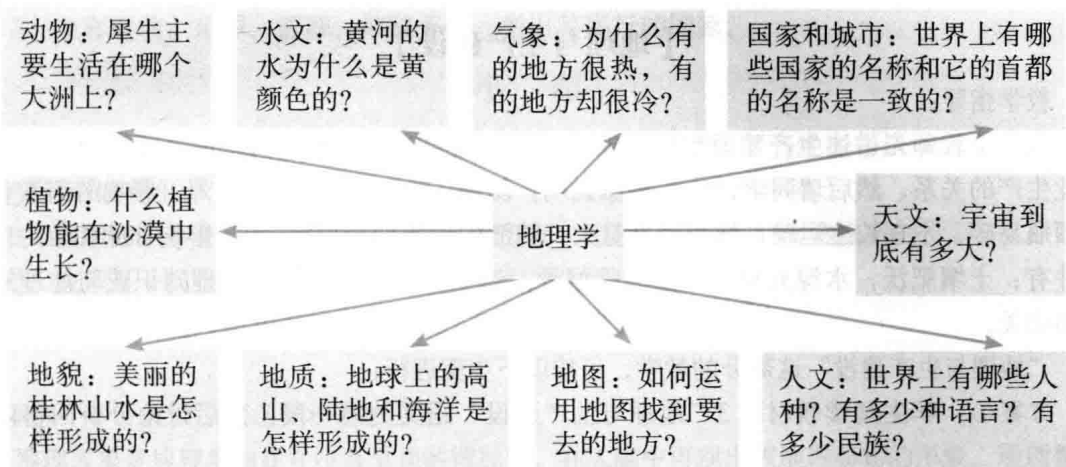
动物：犀牛主要生活在哪个大洲上？

水文：黄河的水为什么是黄颜色的？

气象：为什么有的地方很热，有的地方却很冷？

国家和城市：世界上有哪些国家的名称和它的首都的名称是一致的？

植物：什么植物能在沙漠中生长？

地理学

天文：宇宙到底有多大？

地貌：美丽的桂林山水是怎样形成的？

地质：地球上的高山、陆地和海洋是怎样形成的？

地图：如何运用地图找到要去的地方？

人文：世界上有哪些人种？有多少种语言？有多少民族？